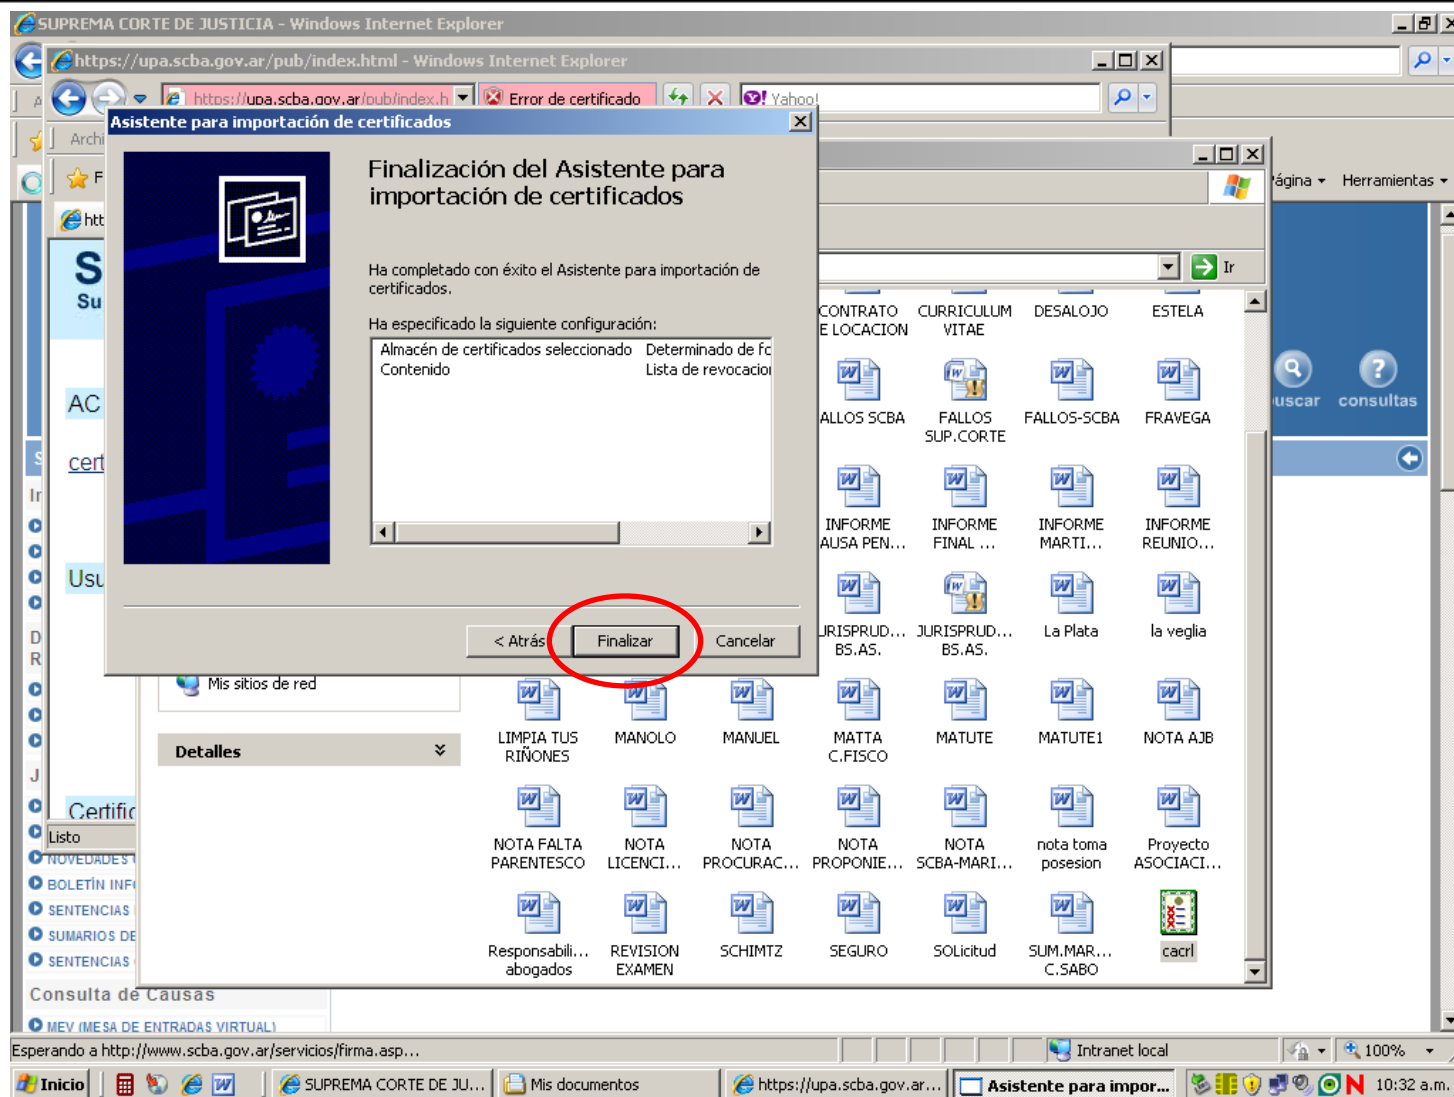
SUPREMA CORTE DE JUSTICIA - Windows Internet Explorer
https://upa.scba.gov.ar/pub/index.html - Windows Internet Explorer
https://upa.scba.gov.ar/pub/index.h
Error de certificado
Yahoo!
Archi
htt
S
Su
AC
cert
Ir
Usu
D
R
J
Certific
Listo
NOVEDADES
BOLETÍN INF
SENTENCIAS
SUMARIOS DE
SENTENCIAS
Consulta de Causas
MEV (MESA DE ENTRADAS VIRTUAL)

Asistente para importación de certificados

Finalización del Asistente para importación de certificados

Ha completado con éxito el Asistente para importación de certificados.

Ha especificado la siguiente configuración:

| Almacén de certificados seleccionado | Determinado de fc |
|---|---|
| Contenido | Lista de revocacio |

< Atrás
Finalizar
Cancelar

ágina
Herramientas
Ir
uscar
consultas

CONTRATO E LOCACION
CURRICULUM VITAE
DESALOJO
ESTELA
ALLOS SCBA
FALLOS SUP.CORTE
FALLOS-SCBA
FRAVEGA
INFORME AUSA PEN...
INFORME FINAL ...
INFORME MARTI...
INFORME REUNIO...
JRISPRUD... BS.AS.
JURISPRUD... BS.AS.
La Plata
la veglia
Mis sitios de red
Detalles
LIMPIA TUS RIÑONES
MANOLO
MANUEL
MATTA C.FISCO
MATUTE
MATUTE1
NOTA AJB
NOTA FALTA PARENTESCO
NOTA LICENCI...
NOTA PROCURAC...
NOTA PROPONIE...
NOTA SCBA-MARI...
nota toma posesion
Proyecto ASOCIACI...
Responsabili... abogados
REVISION EXAMEN
SCHIMTZ
SEGURO
SOLicitud
SUM.MAR... C.SABO
cacrl

Esperando a http://www.scba.gov.ar/servicios/firma.asp...
Intranet local
100%
Inicio
SUPREMA CORTE DE JU...
Mis documentos
https://upa.scba.gov.ar...
Asistente para impor...
10:32 a.m.